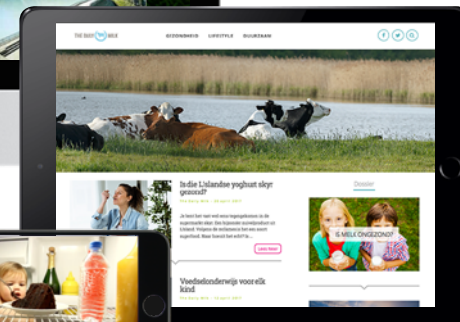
THE DAIRY MILK

GEZONDHEID LIFESTYLE DUURZAAM

Is die IJslandse yoghurt skyr gezond?

The Dairy Milk — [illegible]

Je hebt het vast wel eens tegengekomen in de supermarkt: skyr. Een typische zuivelproduct uit IJsland. Volgens de verhalen is het een enorm superfood. Maar hoezit het echt? ...

Lees meer

Voedselonderwijs voor elk kind

The Dairy Milk — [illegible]

Dossier

IS MELK ONGEZOND?